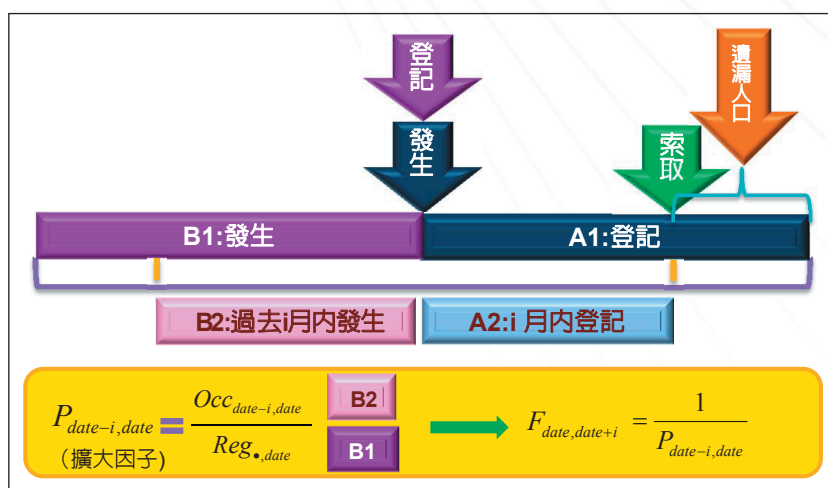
登記

發生

遺漏人口

索取

B1:發生

A1:登記

B2:過去i月內發生

A2:i 月內登記

$P_{date-i,date} = \frac{Occ_{date-i,date}}{Reg_{\bullet,date}}$

(擴大因子)

B2

B1

$F_{date,date+i} = \frac{1}{P_{date-i,date}}$